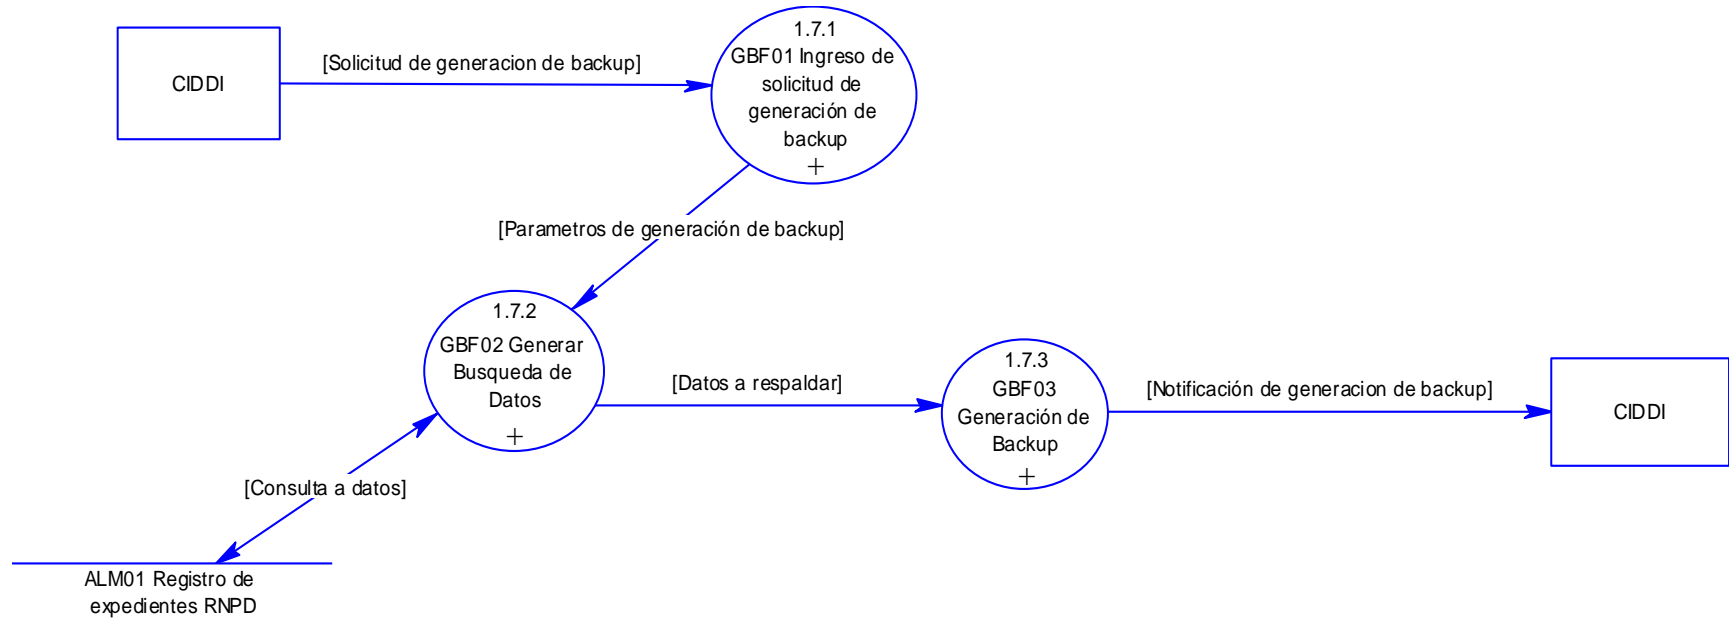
CIDDI

[Solicitud de generacion de backup]

1.7.1
GBF01 Ingreso de solicitud de generación de backup
+

[Parametros de generación de backup]

1.7.2
GBF02 Generar Busqueda de Datos
+

[Datos a respaldar]

1.7.3
GBF03 Generación de Backup
+

[Notificación de generacion de backup]

CIDDI

[Consulta a datos]

ALM01 Registro de expedientes RNPD